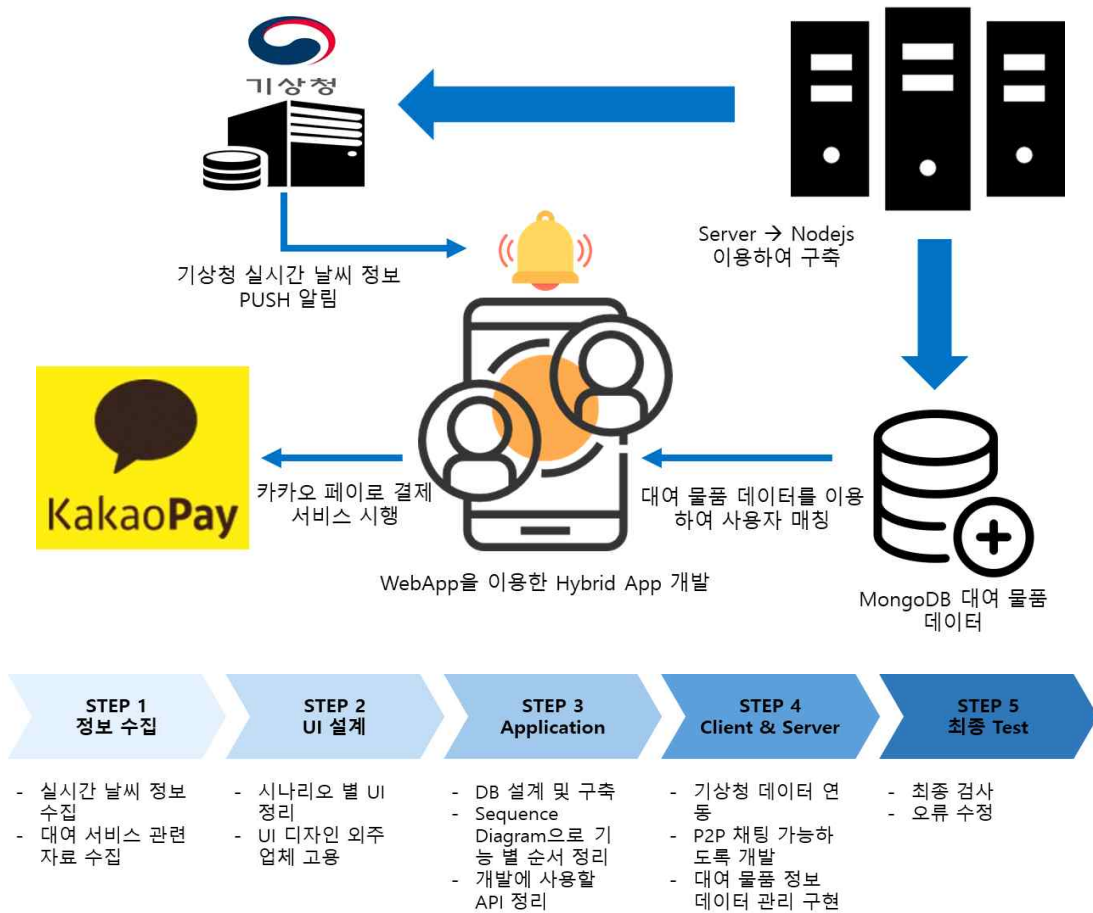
기상청

Server → Nodejs 이용하여 구축

기상청 실시간 날씨 정보 PUSH 알림

KakaoPay

카카오 페이로 결제 서비스 시행

대여 물품 데이터를 이용하여 사용자 매칭

WebApp을 이용한 Hybrid App 개발

MongoDB 대여 물품 데이터

STEP 1
정보 수집

STEP 2
UI 설계

STEP 3
Application

STEP 4
Client & Server

STEP 5
최종 Test

- 실시간 날씨 정보 수집
- 대여 서비스 관련 자료 수집

- 시나리오 별 UI 정리
- UI 디자인 외주 업체 고용

- DB 설계 및 구축
- Sequence Diagram으로 기능 별 순서 정리
- 개발에 사용할 API 정리

- 기상청 데이터 연동
- P2P 채팅 가능하도록 개발
- 대여 물품 정보 데이터 관리 구현

- 최종 검사
- 오류 수정